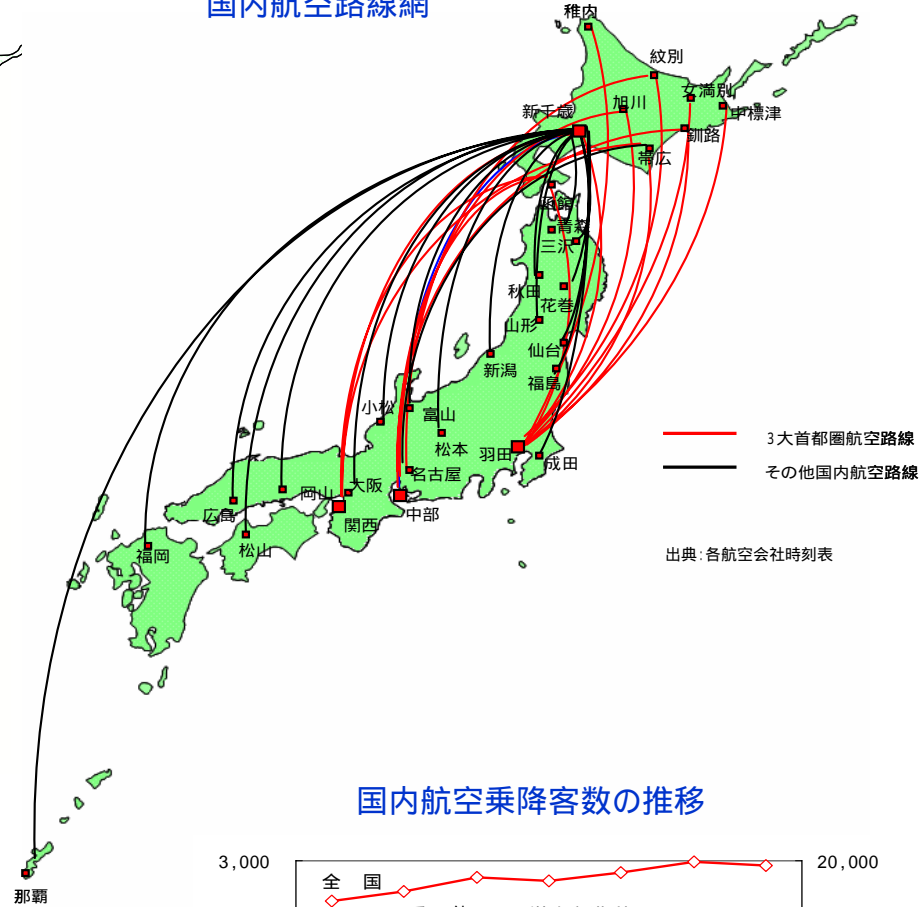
国内航空路線網

稚内
紋別
女満別
中標津
旭川
新千歳
釧路
帯広
函館
青森
三沢
秋田
花巻
山形
仙台
新潟
福島
小松
富山
松本
羽田
成田
大阪
名古屋
岡山
関西
中部
広島
松山
福岡
那覇

3大首都圏航空路線
その他国内航空路線

出典:各航空会社時刻表

国内航空乗降客数の推移

3,000
20,000
全　国